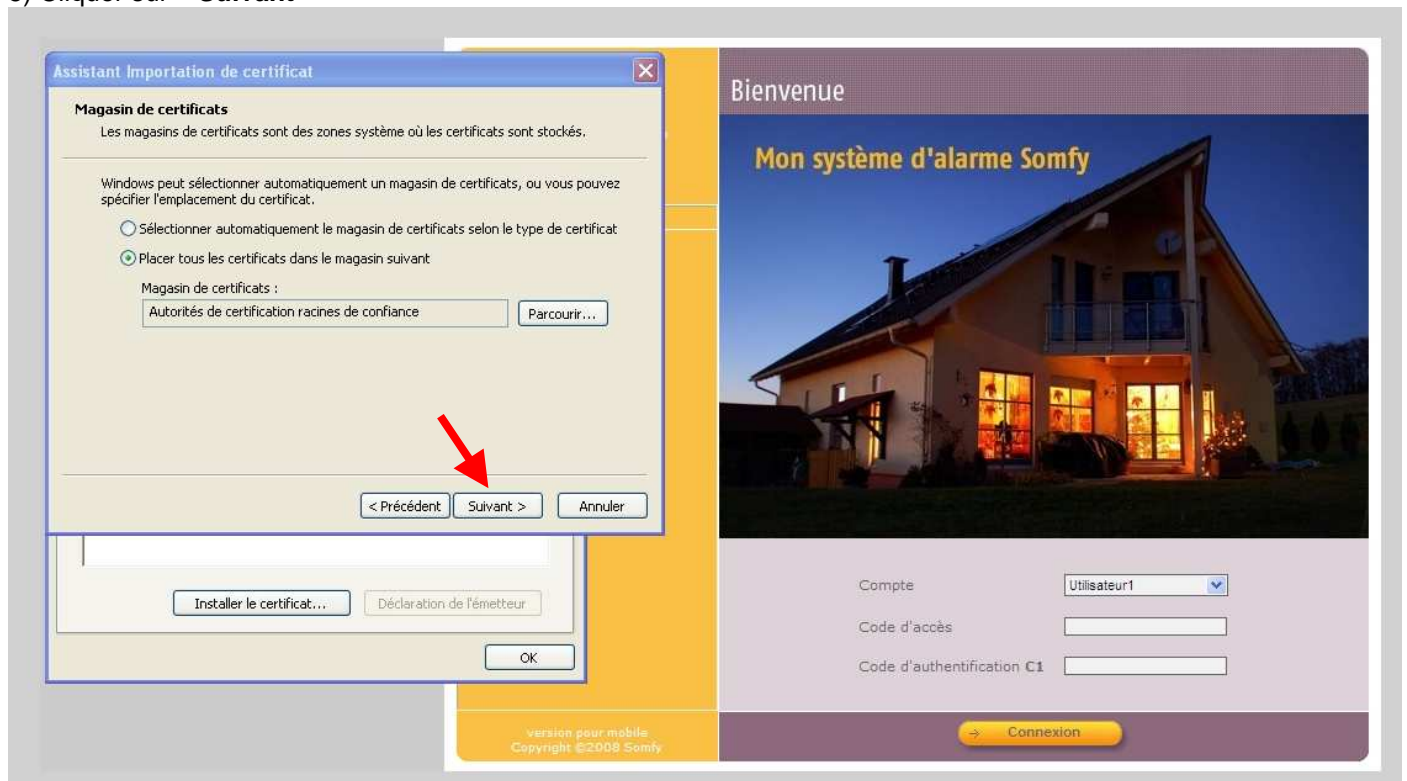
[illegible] Cliquer sur « Suivant »

Assistant Importation de certificat

Magasin de certificats
Les magasins de certificats sont des zones système où les certificats sont stockés.

Windows peut sélectionner automatiquement un magasin de certificats, ou vous pouvez spécifier l'emplacement du certificat.

Sélectionner automatiquement le magasin de certificats selon le type de certificat

Placer tous les certificats dans le magasin suivant

Magasin de certificats :
Autorités de certification racines de confiance

Parcourir...

< Précédent
Suivant >
Annuler

Installer le certificat...
Déclaration de l'émetteur
OK

Bienvenue

Mon système d'alarme Somfy

Compte
Utilisateur1
Code d'accès
Code d'authentification C1

version pour mobile
Copyright ©2008 Somfy

Connexion